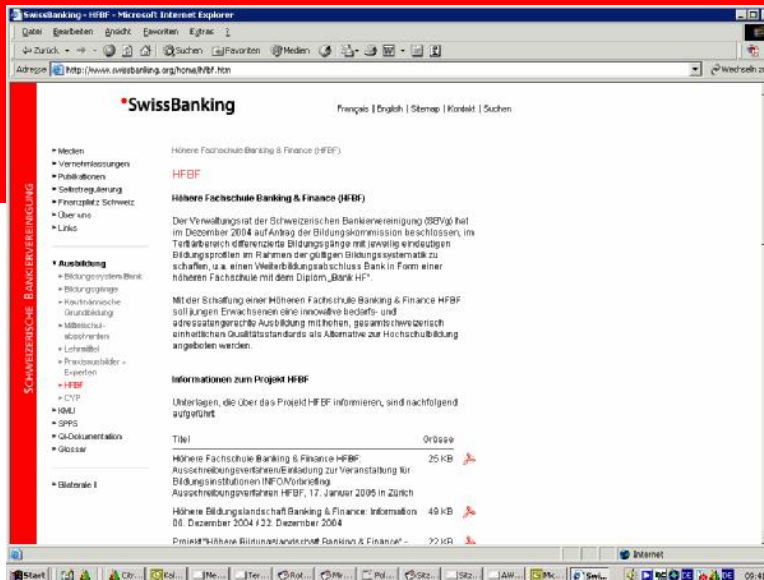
SwissBanking - HFBF - Microsoft Internet Explorer

Datei Bearbeiten Ansicht Favoriten Extras ?

Zurück Suchen Favoriten Medien

Adresse http://www.swissbanking.org/home/hfbf.htm

Wechseln zu

SwissBanking

Français | English | Sitemap | Kontakt | Suchen

SCHWEIZERISCHE BANKIERVEREINIGUNG

Medien
Vernehmlassungen
Publikationen
Selbstregulierung
Finanzplatz Schweiz
Über uns
Links

Ausbildung
Bildungssystem Bank
Bildungsgänge
Kaufmännische Grundbildung
Mittelschulabsolventen
Lehrmittel
Praxisausbilder - Experten
HFBF
CYP
KMU
SPPS
QI-Dokumentation
Glossar

Bilaterale II

Höhere Fachschule Banking & Finance (HFBF)

HFBF

Höhere Fachschule Banking & Finance (HFBF)

Der Verwaltungsrat der Schweizerischen Bankiervereinigung (SBVg) hat im Dezember 2004 auf Antrag der Bildungskommission beschlossen, im Tertiärbereich differenzierte Bildungsgänge mit jeweilig eindeutigen Bildungsprofilen im Rahmen der gültigen Bildungssystematik zu schaffen, u.a. einen Weiterbildungsabschluss Bank in Form einer höheren Fachschule mit dem Diplom „Bank HF".

Mit der Schaffung einer Höheren Fachschule Banking & Finance HFBF soll jungen Erwachsenen eine innovative bedarfs- und adressatengerechte Ausbildung mit hohen, gesamtschweizerisch einheitlichen Qualitätsstandards als Alternative zur Hochschulbildung angeboten werden.

Informationen zum Projekt HFBF

Unterlagen, die über das Projekt HFBF informieren, sind nachfolgend aufgeführt.

| Titel | Grösse |
|---|---|
| Höhere Fachschule Banking & Finance HFBF: Ausschreibungsverfahren/Einladung zur Veranstaltung für Bildungsinstitutionen INFO/Vorbriefing Ausschreibungsverfahren HFBF, 17. Januar 2005 in Zürich | 25 KB |
| Höhere Bildungslandschaft Banking & Finance: Information 06. Dezember 2004 / 22. Dezember 2004 | 49 KB |
| Projekt "Höhere Bildungslandschaft Banking & Finance" - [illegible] | 22 KB |

Internet

Start

09:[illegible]